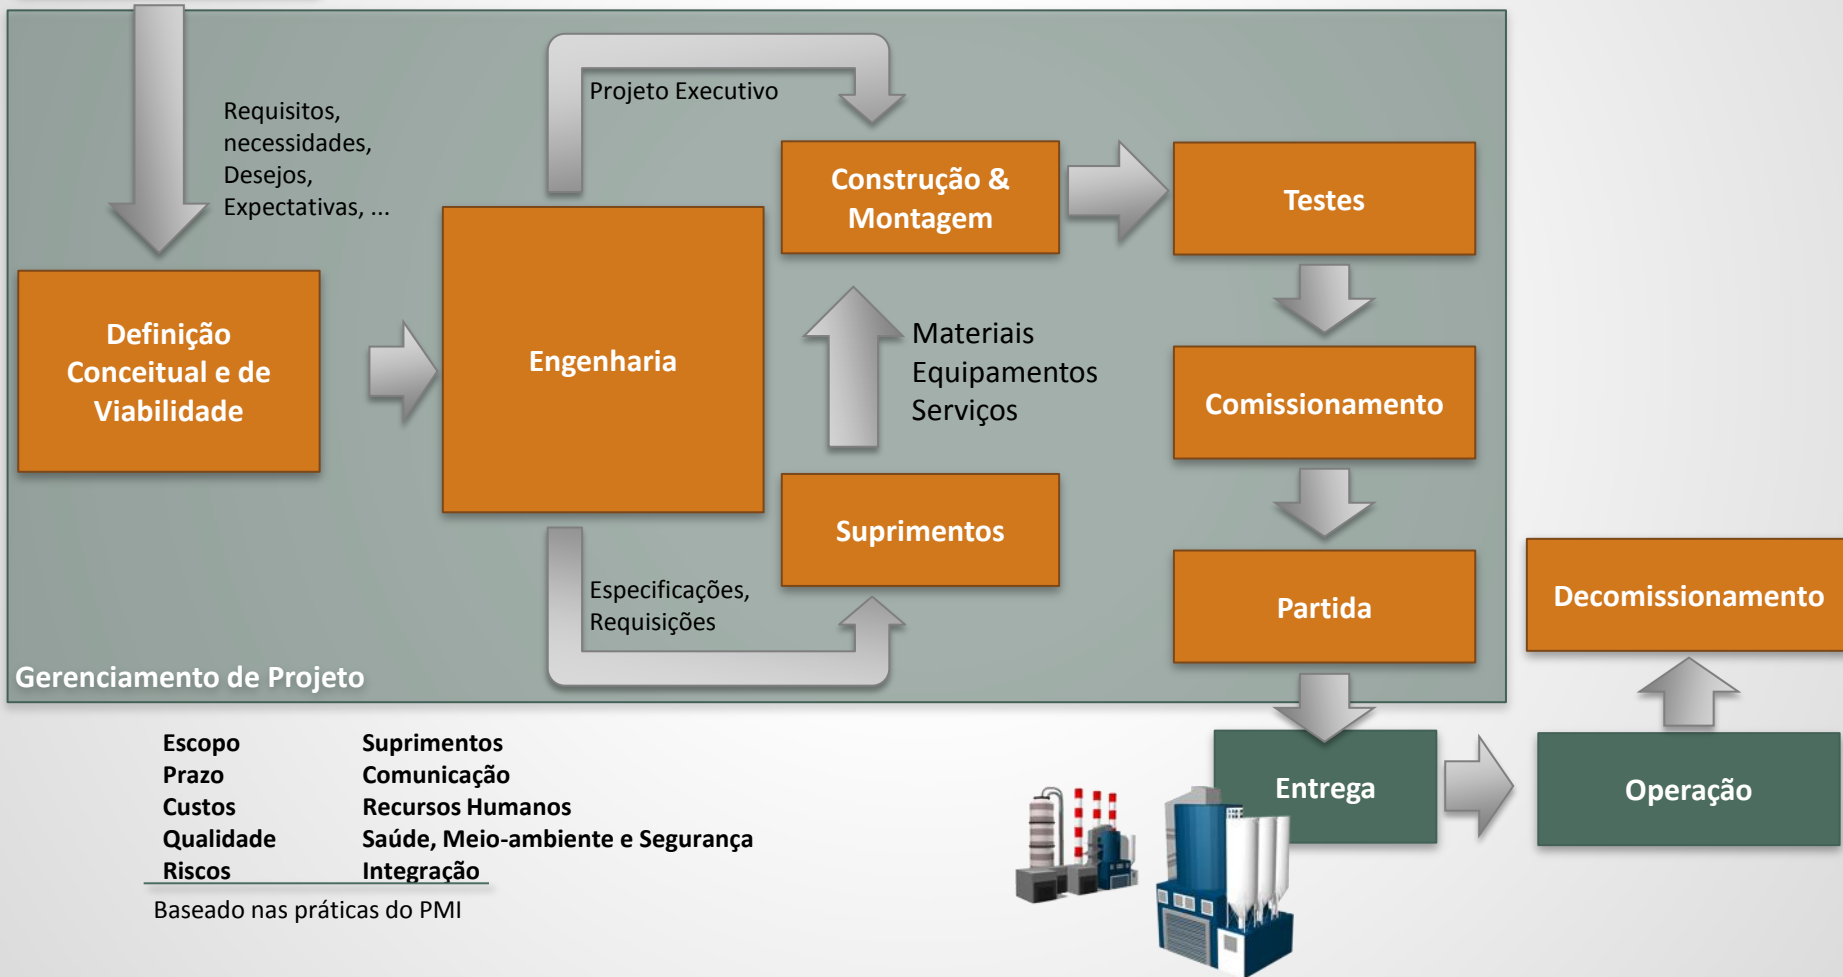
Requisitos, necessidades, Desejos, Expectativas, ...

Projeto Executivo

Definição Conceitual e de Viabilidade

Engenharia

Construção & Montagem

Testes

Materiais
Equipamentos
Serviços

Comissionamento

Suprimentos

Especificações, Requisições

Partida

Decomissionamento

Gerenciamento de Projeto

Entrega

Operação

Escopo
Prazo
Custos
Qualidade
Riscos

Suprimentos
Comunicação
Recursos Humanos
Saúde, Meio-ambiente e Segurança
Integração

Baseado nas práticas do PMI